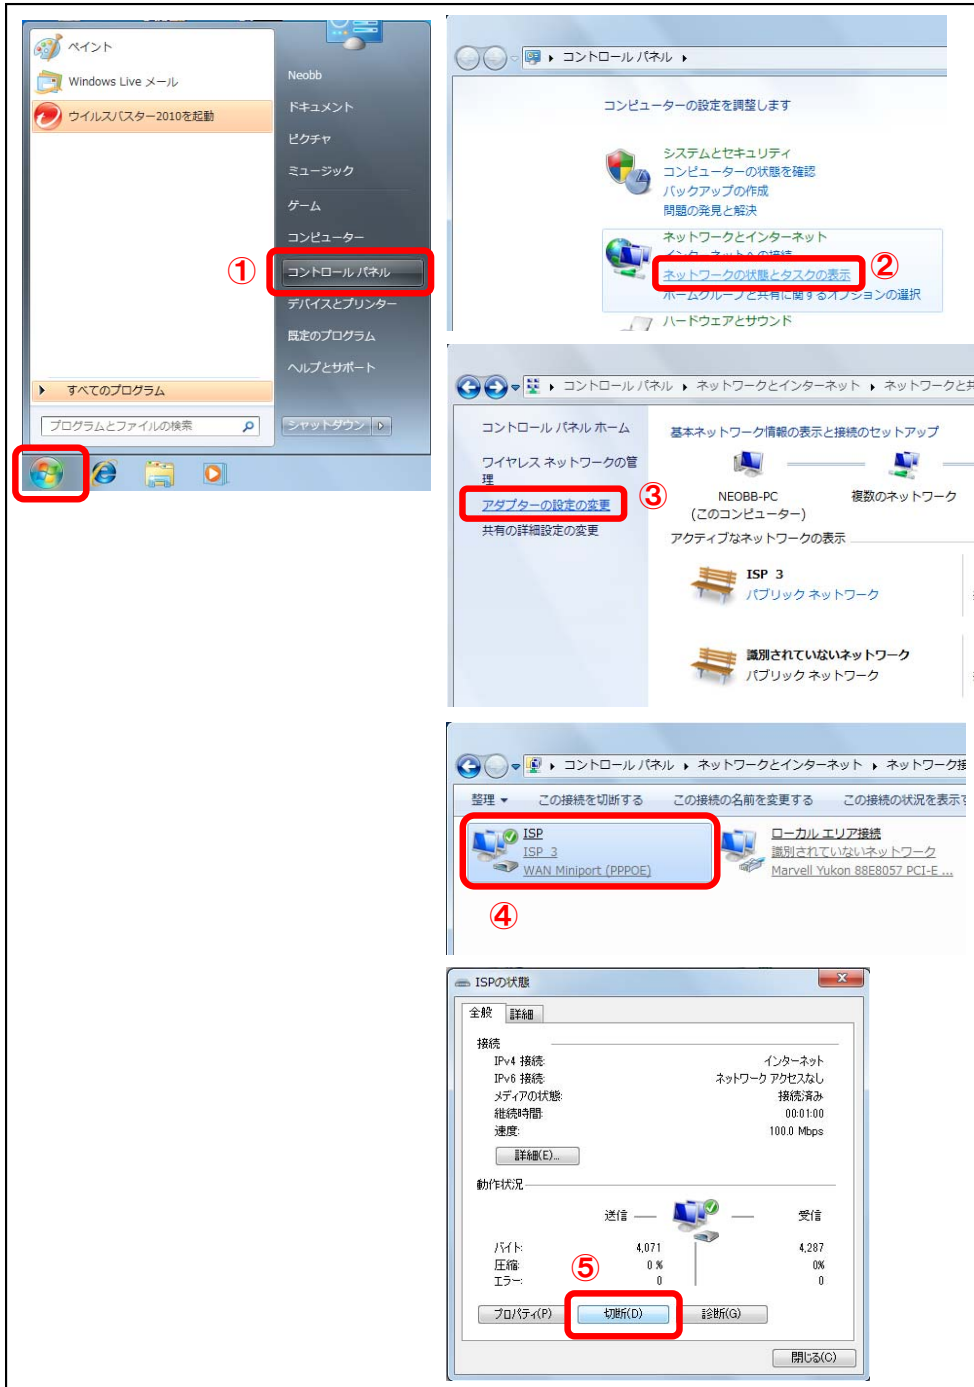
ペイント
Windows Live メール
ウイルスバスター2010を起動
Neobb
ドキュメント
ピクチャ
ミュージック
ゲーム
コンピューター
①
コントロール パネル
デバイスとプリンター
既定のプログラム
ヘルプとサポート
すべてのプログラム
プログラムとファイルの検索
シャットダウン

コントロール パネル
コンピューターの設定を調整します
システムとセキュリティ
コンピューターの状態を確認
バックアップの作成
問題の発見と解決
ネットワークとインターネット
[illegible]
ネットワークの状態とタスクの表示
②
ホームグループと共有に関するオプションの選択
ハードウェアとサウンド

コントロール パネル ▸ ネットワークとインターネット ▸ ネットワークと共
コントロール パネル ホーム
ワイヤレス ネットワークの管理
アダプターの設定の変更
③
共有の詳細設定の変更
基本ネットワーク情報の表示と接続のセットアップ
NEOBB-PC
(このコンピューター)
複数のネットワーク
アクティブなネットワークの表示
ISP 3
パブリック ネットワーク
識別されていないネットワーク
パブリック ネットワーク

コントロール パネル ▸ ネットワークとインターネット ▸ ネットワーク接
整理 ▾
この接続を切断する
この接続の名前を変更する
この接続の状況を表示
ISP
ISP 3
WAN Miniport (PPPOE)
ローカル エリア接続
識別されていないネットワーク
Marvell Yukon 88E8057 PCI-E ...
④

ISPの状態
全般
詳細
接続
IPv4 接続: インターネット
IPv6 接続: ネットワーク アクセスなし
メディアの状態: 接続済み
継続時間: 00:01:00
速度: 100.0 Mbps
詳細(E)...
動作状況
送信
受信
バイト: 4,071 4,287
圧縮: 0 % 0%
エラー: 0 0
⑤
プロパティ(P)
切断(D)
診断(G)
閉じる(C)